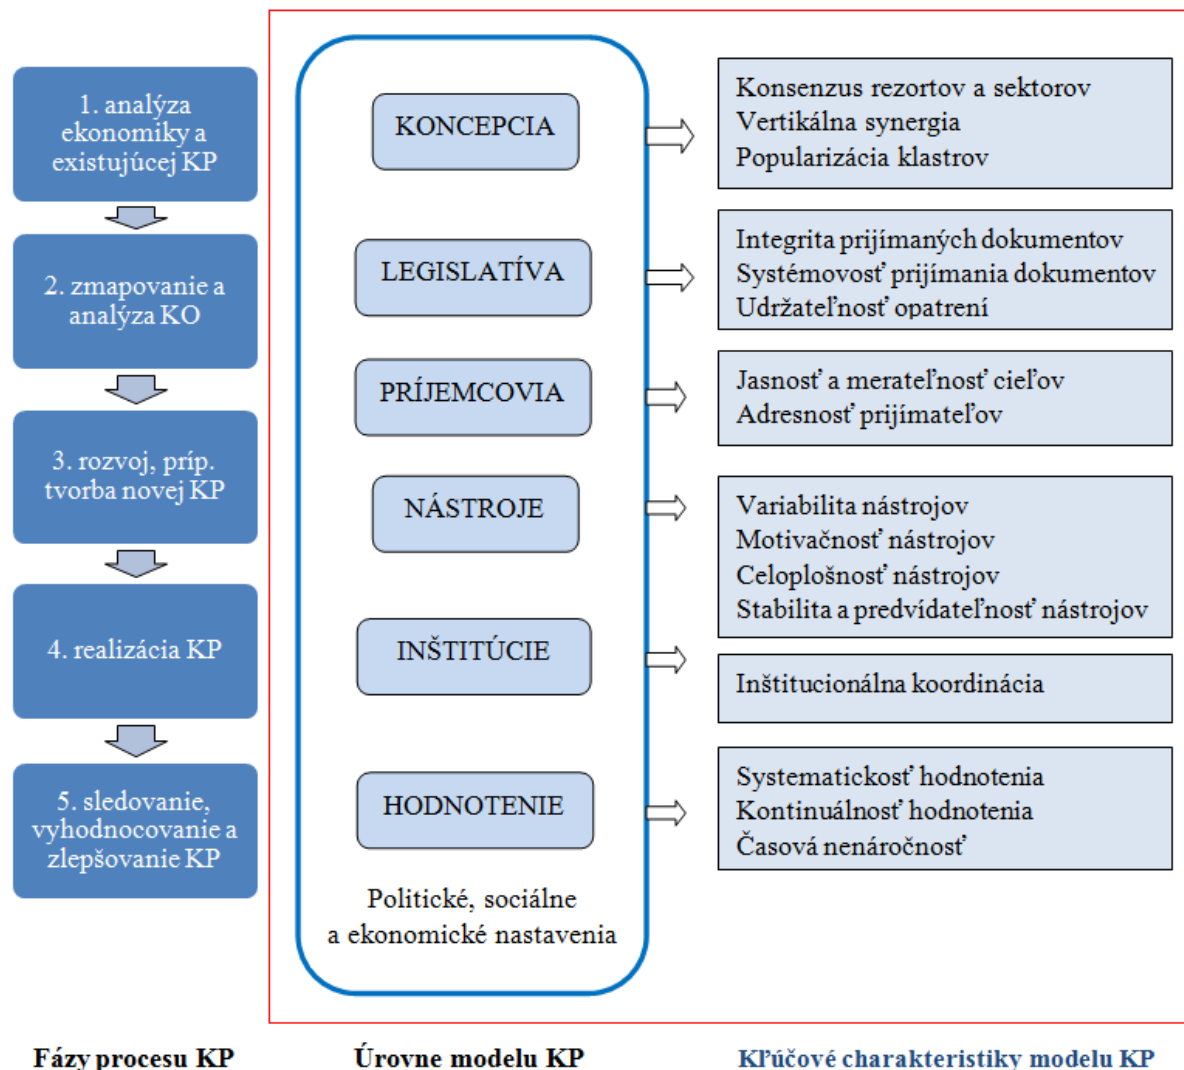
1. analýza ekonomiky a existujúcej KP

2. zmapovanie a analýza KO

3. rozvoj, príp. tvorba novej KP

4. realizácia KP

5. sledovanie, vyhodnocovanie a zlepšovanie KP

KONCEPCIA

LEGISLATÍVA

PRÍJEMCOVIA

NÁSTROJE

INŠTITÚCIE

HODNOTENIE

Politické, sociálne a ekonomické nastavenia

Konsenzus rezortov a sektorov
Vertikálna synergia
Popularizácia klastrov

Integrita prijímaných dokumentov
Systémovosť prijímania dokumentov
Udržateľnosť opatrení

Jasnosť a merateľnosť cieľov
Adresnosť prijímateľov

Variabilita nástrojov
Motivačnosť nástrojov
Celoplošnosť nástrojov
Stabilita a predvídateľnosť nástrojov

Inštitucionálna koordinácia

Systematickosť hodnotenia
Kontinuálnosť hodnotenia
Časová nenáročnosť

Fázy procesu KP

Úrovne modelu KP

Kľúčové charakteristiky modelu KP